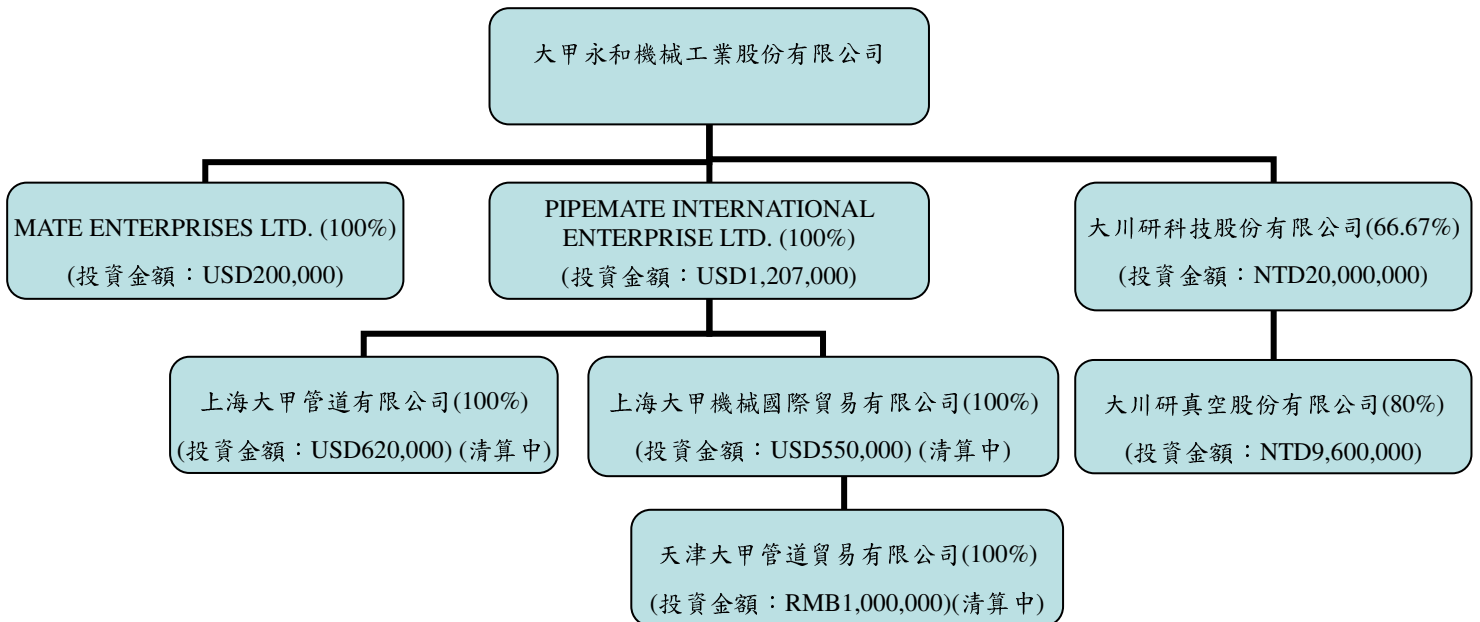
大甲永和機械工業股份有限公司

MATE ENTERPRISES LTD. (100%)
(投資金額：USD200,000)

PIPEMATE INTERNATIONAL ENTERPRISE LTD. (100%)
(投資金額：USD1,207,000)

大川研科技股份有限公司(66.67%)
(投資金額：NTD20,000,000)

上海大甲管道有限公司(100%)
(投資金額：USD620,000) (清算中)

上海大甲機械國際貿易有限公司(100%)
(投資金額：USD550,000) (清算中)

大川研真空股份有限公司(80%)
(投資金額：NTD9,600,000)

天津大甲管道貿易有限公司(100%)
(投資金額：RMB1,000,000)(清算中)